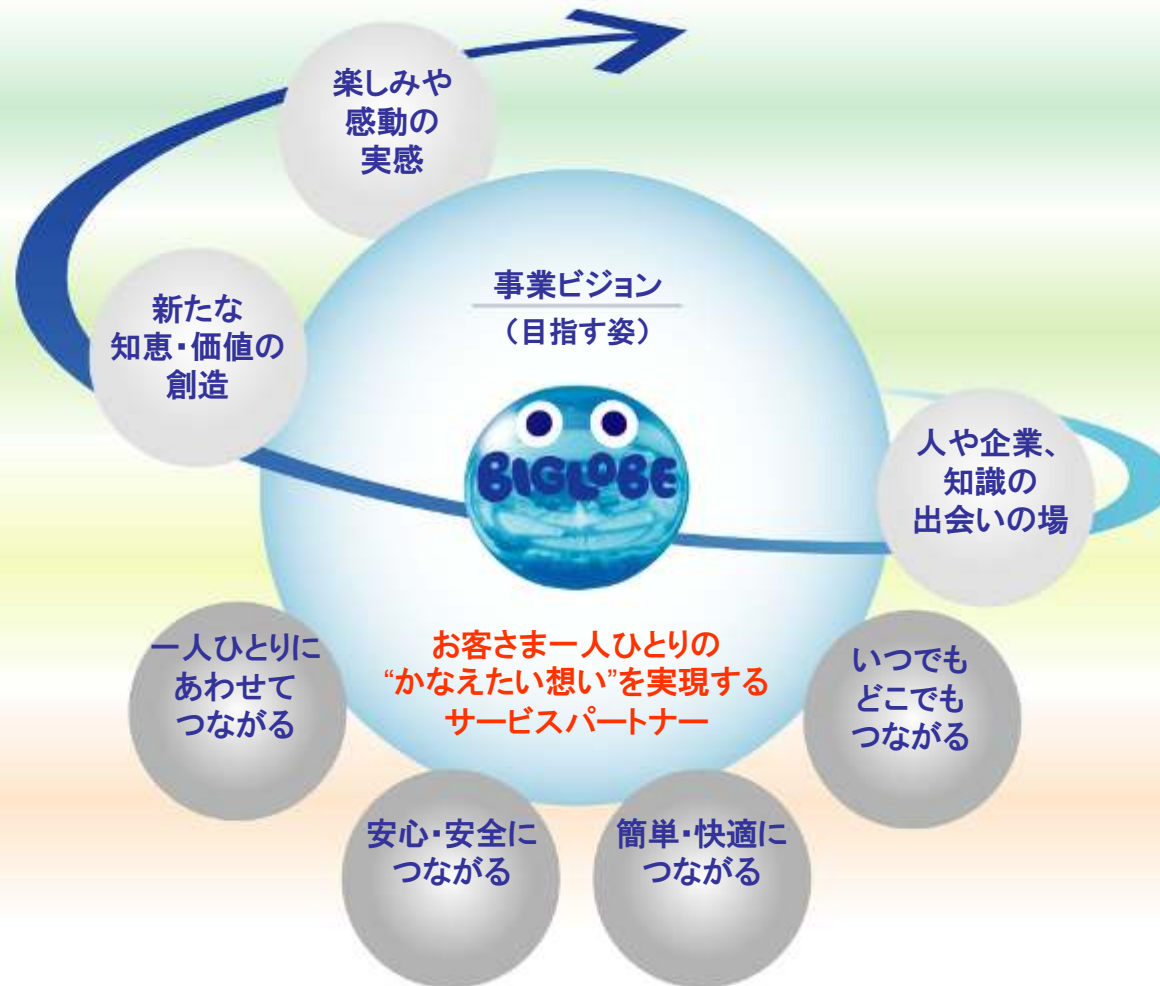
楽しみや
感動の
実感

新たな
知恵・価値の
創造

事業ビジョン
（目指す姿）

BIGLOBE

人や企業、
知識の
出会いの場

お客さま一人ひとりの
“かなえたい想い”を実現する
サービスパートナー

一人ひとりに
あわせて
つながる

いつでも
どこでも
つながる

安心・安全に
つながる

簡単・快適に
つながる